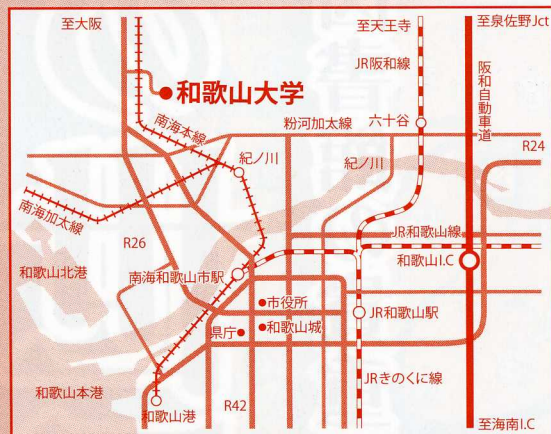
至大阪
至天王寺
至泉佐野Jct
JR阪和線
阪和自動車道
和歌山大学
南海本線
粉河加太線
六十谷
R24
紀ノ川
紀ノ川
南海加太線
R26
JR和歌山線
和歌山I.C
和歌山北港
南海和歌山市駅
市役所
県庁
和歌山城
JR和歌山駅
JRきのくに線
和歌山本港
和歌山港
R42
至海南I.C